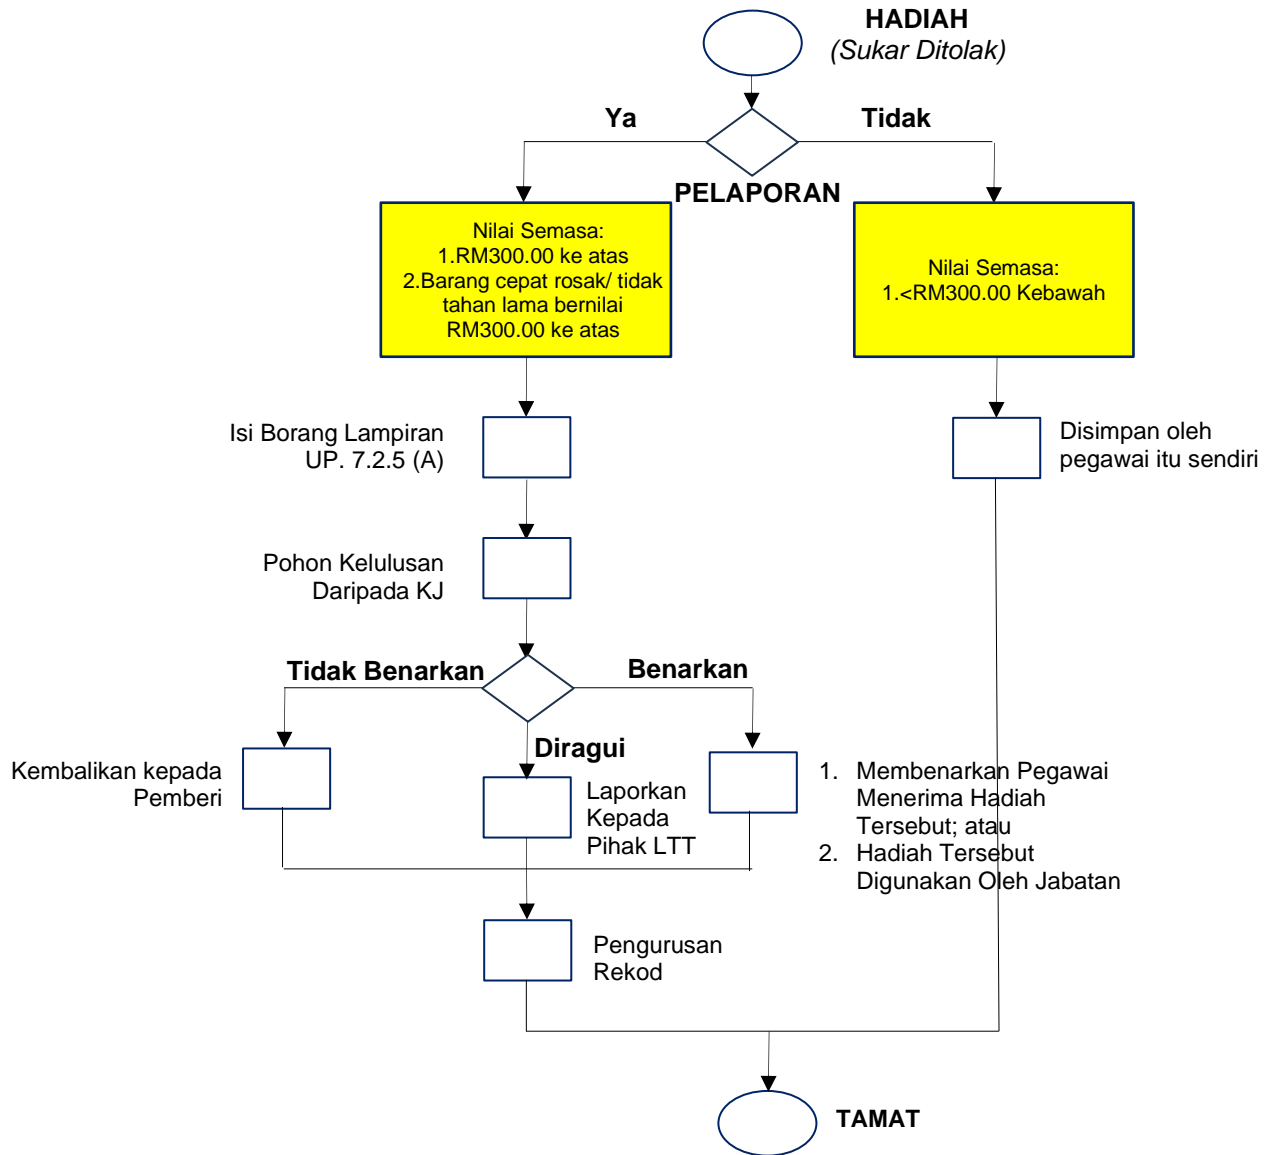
HADIAH
(Sukar Ditolak)

Ya

Tidak

PELAPORAN

Nilai Semasa:
1.RM300.00 ke atas
2.Barang cepat rosak/ tidak tahan lama bernilai RM300.00 ke atas

Nilai Semasa:
1.<RM300.00 Kebawah

Isi Borang Lampiran UP. 7.2.5 (A)

Disimpan oleh pegawai itu sendiri

Pohon Kelulusan Daripada KJ

Tidak Benarkan

Benarkan

Diragui

Kembalikan kepada Pemberi

Laporkan Kepada Pihak LTT

1. Membenarkan Pegawai Menerima Hadiah Tersebut; atau
2. Hadiah Tersebut Digunakan Oleh Jabatan

Pengurusan Rekod

TAMAT